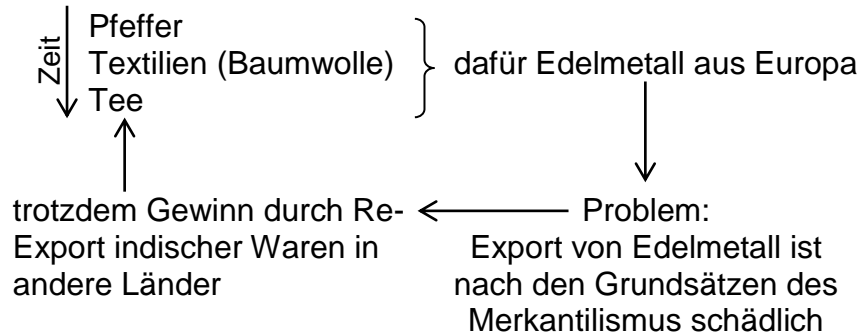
Zeit

Pfeffer
Textilien (Baumwolle)
Tee

dafür Edelmetall aus Europa

Problem:
Export von Edelmetall ist nach den Grundsätzen des Merkantilismus schädlich

trotzdem Gewinn durch Re-Export indischer Waren in andere Länder